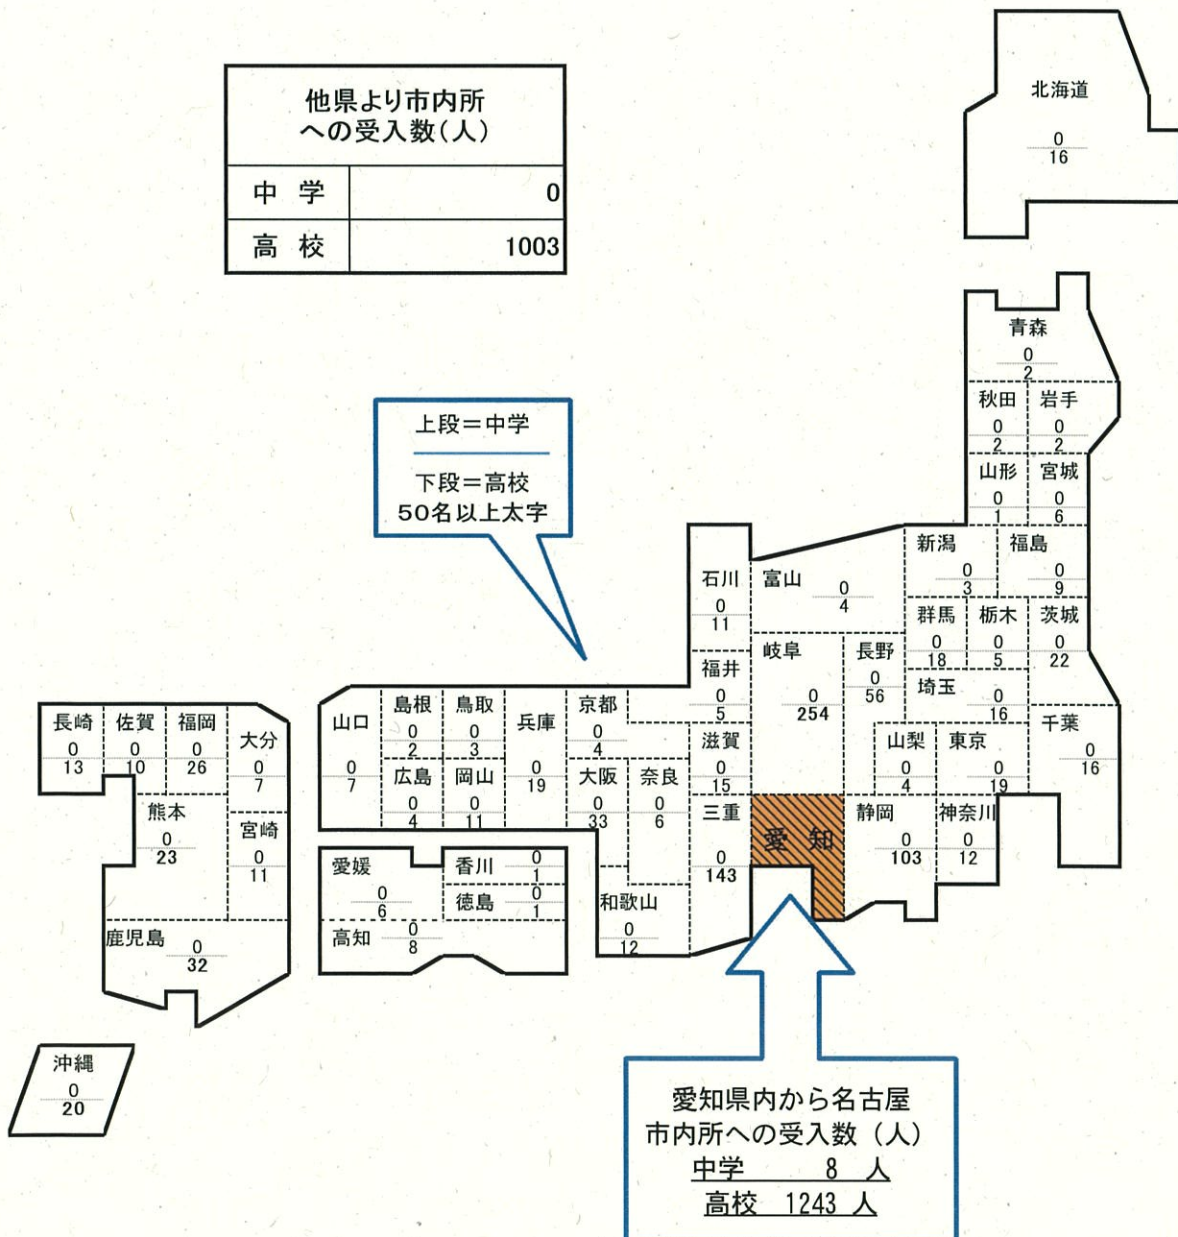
他県より市内所への受入数(人)

| 中学 | 0 |
|---|---|
| 高校 | 1003 |

北海道
0
16

青森
0
2

秋田
0
2

岩手
0
2

山形
0
1

宮城
0
6

上段＝中学

下段＝高校
50名以上太字

新潟
0
3

福島
0
9

石川
0
11

富山
0
4

群馬
0
18

栃木
0
5

茨城
0
22

福井
0
5

岐阜
0
254

長野
0
56

埼玉
0
16

千葉
0
16

長崎
0
13

佐賀
0
10

福岡
0
26

大分
0
7

山口
0
7

島根
0
2

鳥取
0
3

兵庫
0
19

京都
0
4

滋賀
0
15

山梨
0
4

東京
0
19

広島
0
4

岡山
0
11

大阪
0
33

奈良
0
6

三重
0
143

愛知

静岡
0
103

神奈川
0
12

熊本
0
23

宮崎
0
11

愛媛
0
6

香川
0
1

徳島
0
1

和歌山
0
12

高知
0
8

鹿児島
0
32

沖縄
0
20

愛知県内から名古屋市内所への受入数（人）
中学　8 人
高校　1243 人